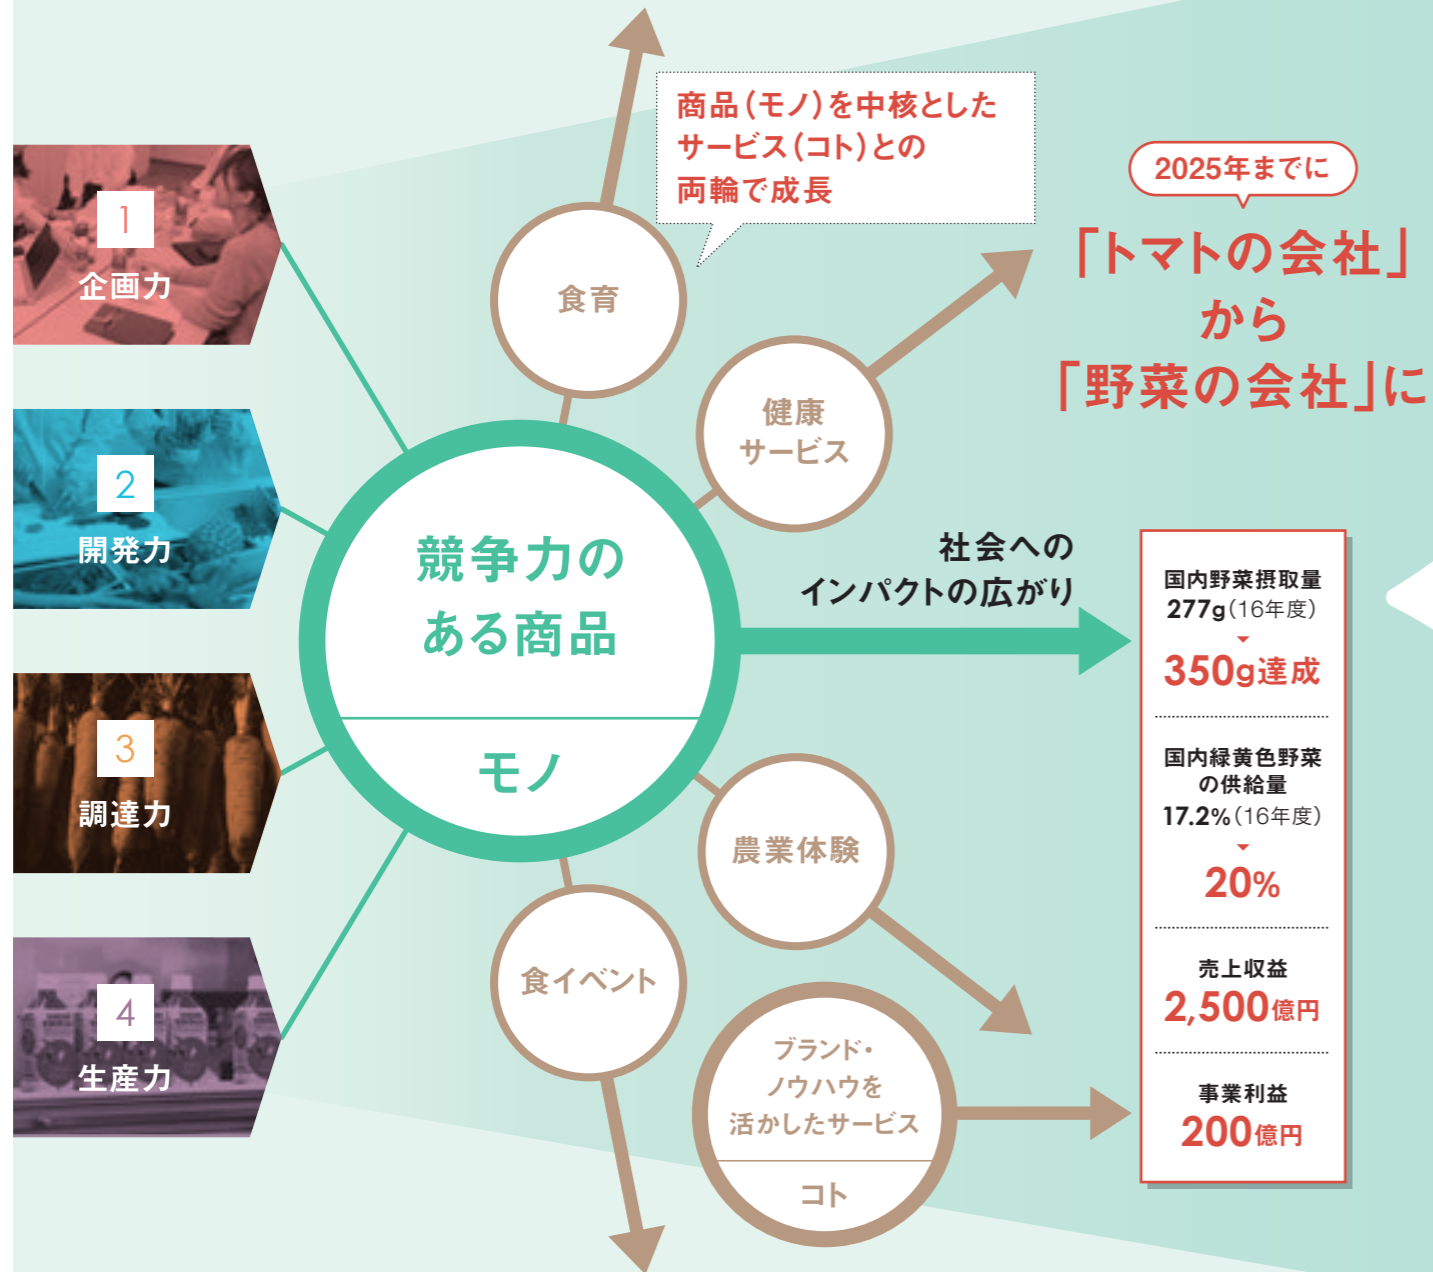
1
企画力

2
開発力

3
調達力

4
生産力

商品(モノ)を中核とした
サービス(コト)との
両輪で成長

2025年までに
「トマトの会社」
から
「野菜の会社」に

食育

健康
サービス

競争力の
ある商品

モノ

社会への
インパクトの広がり

国内野菜摂取量
277g(16年度)
350g達成

国内緑黄色野菜
の供給量
17.2%(16年度)
20%

売上収益
2,500億円

事業利益
200億円

農業体験

食イベント

ブランド・
ノウハウを
活かしたサービス

コト